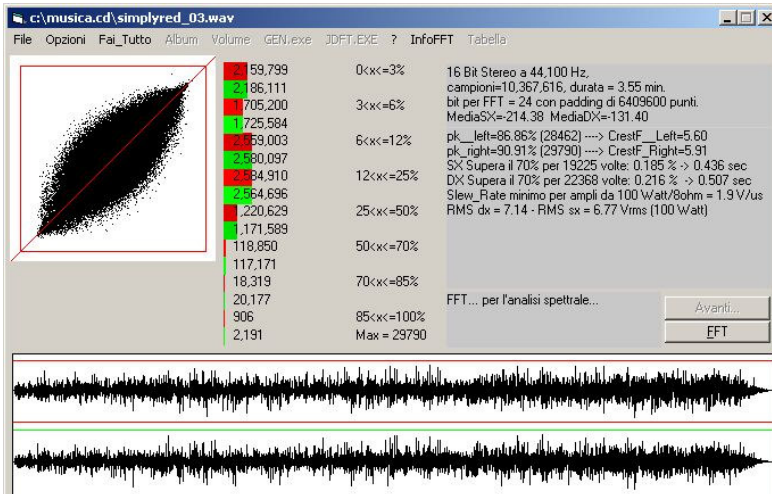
c:\musica.cd\simplyred_03.wav

File Opzioni Fai_Tutto Album Volume GEN.exe JDFT.EXE ? InfoFFT Tabella

| | |
|---|---|
| 2,159,799 | 0<x<=3% |
| 2,186,111 | |
| 1,705,200 | 3<x<=6% |
| 1,725,584 | |
| 2,559,003 | 6<x<=12% |
| 2,580,097 | |
| 2,584,910 | 12<x<=25% |
| 2,564,696 | |
| 1,220,629 | 25<x<=50% |
| 1,171,589 | |
| 118,850 | 50<x<=70% |
| 117,171 | |
| 18,319 | 70<x<=85% |
| 20,177 | |
| 906 | 85<x<=100% |
| 2,191 | Max = 29790 |

16 Bit Stereo a 44,100 Hz,
campioni=10,367,616, durata = 3.55 min.
bit per FFT = 24 con padding di 6409600 punti.
MediaSX=-214.38 MediaDX=-131.40

pk__left=86.86% (28462) ---> CrestF__Left=5.60
pk_right=90.91% (29790) ---> CrestF_Right=5.91
SX Supera il 70% per 19225 volte: 0.185 % -> 0.436 sec
DX Supera il 70% per 22368 volte: 0.216 % -> 0.507 sec
Slew_Rate minimo per ampli da 100 Watt/8ohm = 1.9 V/us
RMS dx = 7.14 - RMS sx = 6.77 Vrms (100 Watt)

FFT... per l'analisi spettrale...

Avanti...
FFT